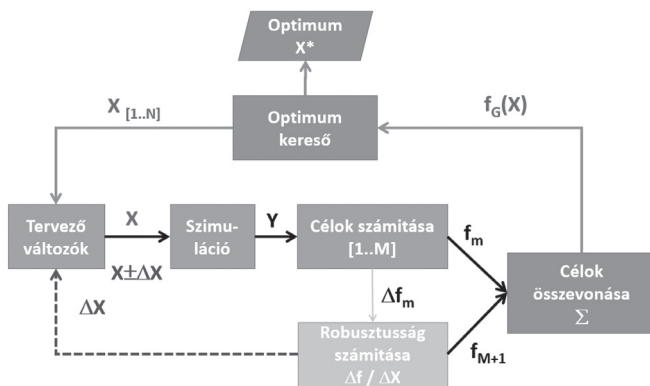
Optimum
X*

$X_{[1..N]}$

Optimum
kereső

$f_G(X)$

Tervező
változók

X

$X \pm \Delta X$

Szimu-
láció

Y

Célok számítása
[1..M]

$f_m$

$\Delta f_m$

$\Delta X$

Célok
összevonása
$\Sigma$

Robusztusság
számítása
$\Delta f / \Delta X$

$f_{M+1}$